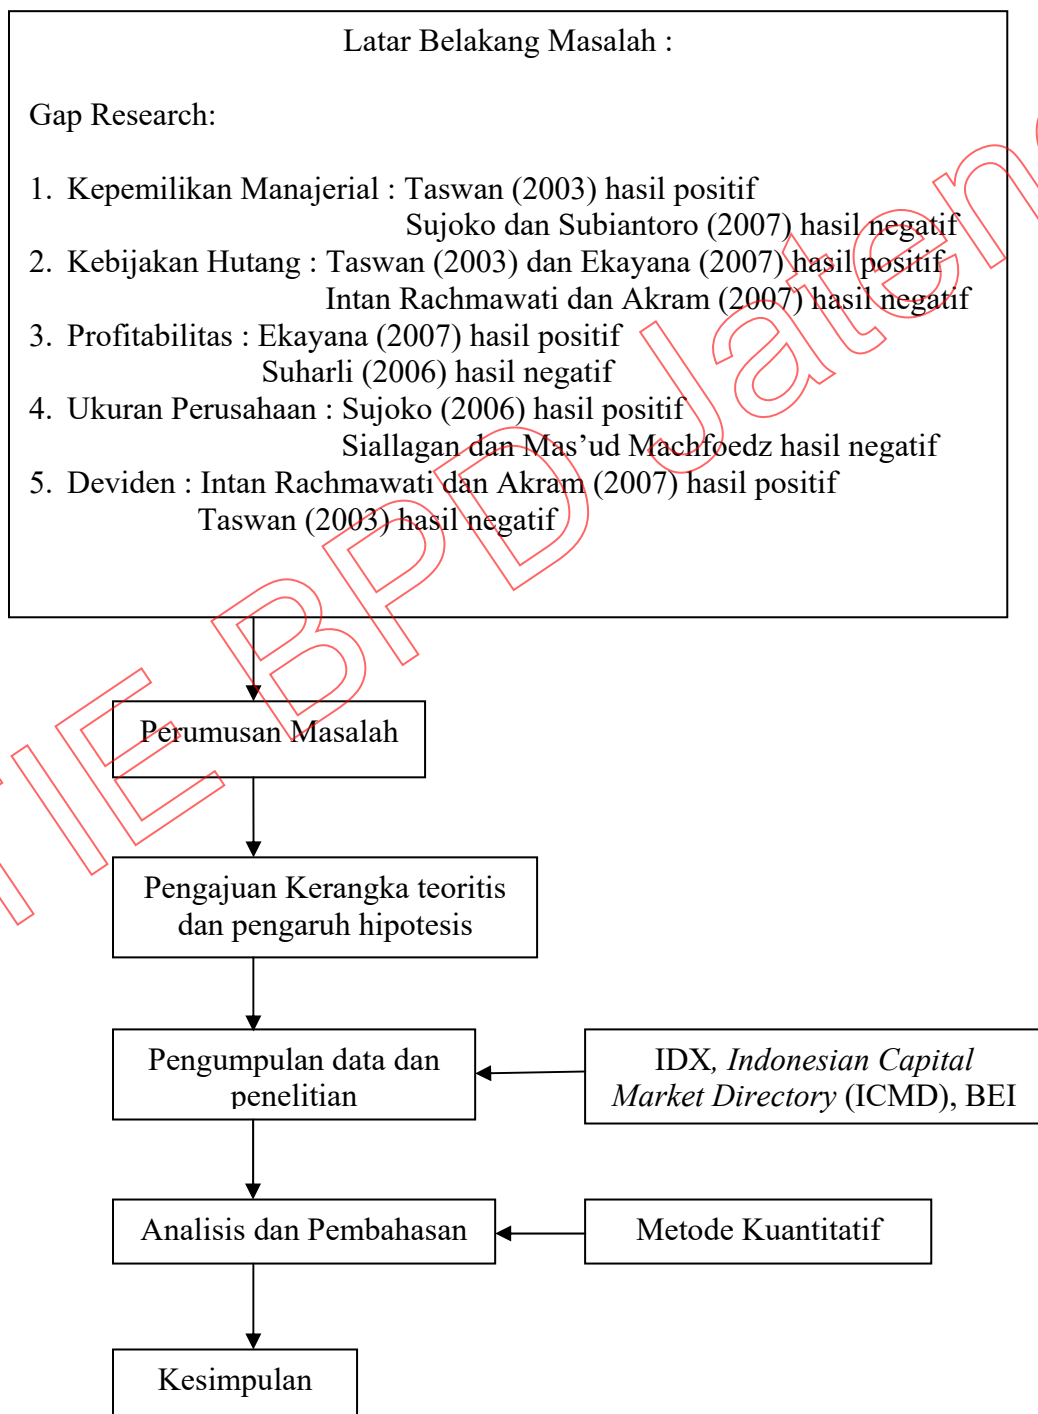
Latar Belakang Masalah :

Gap Research:

1. Kepemilikan Manajerial : Taswan (2003) hasil positif
Sujoko dan Subiantoro (2007) hasil negatif
2. Kebijakan Hutang : Taswan (2003) dan Ekayana (2007) hasil positif
Intan Rachmawati dan Akram (2007) hasil negatif
3. Profitabilitas : Ekayana (2007) hasil positif
Suharli (2006) hasil negatif
4. Ukuran Perusahaan : Sujoko (2006) hasil positif
Siallagan dan Mas'ud Machfoedz hasil negatif
5. Deviden : Intan Rachmawati dan Akram (2007) hasil positif
Taswan (2003) hasil negatif

Perumusan Masalah

Pengajuan Kerangka teoritis dan pengaruh hipotesis

Pengumpulan data dan penelitian

IDX, *Indonesian Capital Market Directory* (ICMD), BEI

Analisis dan Pembahasan

Metode Kuantitatif

Kesimpulan

STIE BPD Jateng